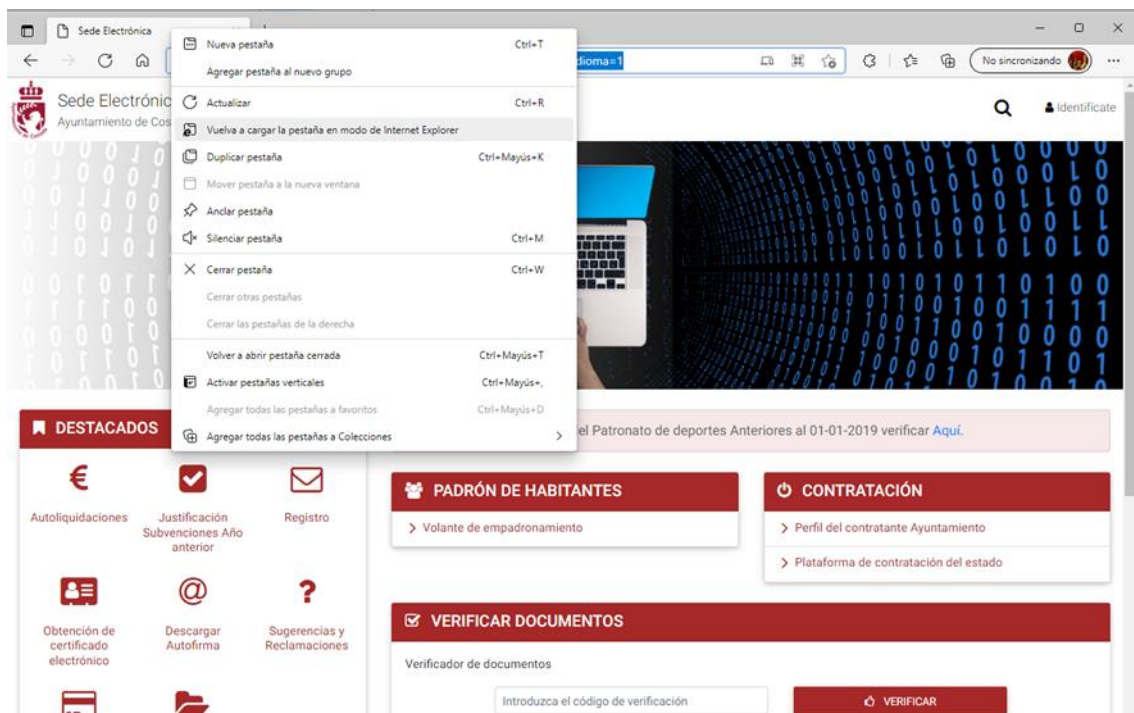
Sede Electrónica

Nueva pestaña Ctrl+T
Agregar pestaña al nuevo grupo
Actualizar Ctrl+R
Vuelva a cargar la pestaña en modo de Internet Explorer
Duplicar pestaña Ctrl+Mayús+K
Mover pestaña a la nueva ventana
Anclar pestaña
Silenciar pestaña Ctrl+M
Cerrar pestaña Ctrl+W
Cerrar otras pestañas
Cerrar las pestañas de la derecha
Volver a abrir pestaña cerrada Ctrl+Mayús+T
Activar pestañas verticales Ctrl+Mayús+,
Agregar todas las pestañas a favoritos Ctrl+Mayús+D
Agregar todas las pestañas a Colecciones

idioma=1

No sincronizando

Sede Electrónic
Ayuntamiento de Cos

Identifícate

DESTACADOS

el Patronato de deportes Anteriores al 01-01-2019 verificar Aquí.

Autoliquidaciones
Justificación Subvenciones Año anterior
Registro
Obtención de certificado electrónico
Descargar Autofirma
Sugerencias y Reclamaciones

PADRÓN DE HABITANTES
> Volante de empadronamiento

CONTRATACIÓN
> Perfil del contratante Ayuntamiento
> Plataforma de contratación del estado

VERIFICAR DOCUMENTOS
Verificador de documentos
Introduzca el código de verificación
VERIFICAR